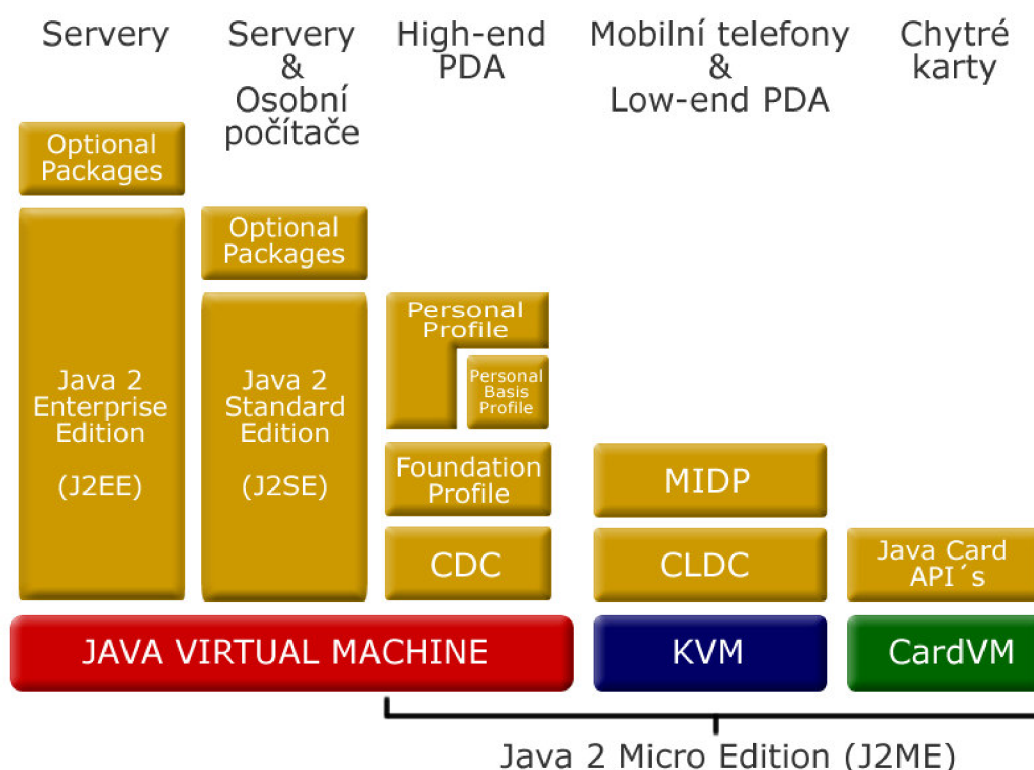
Servery

Servery & Osobní počítače

High-end PDA

Mobilní telefony & Low-end PDA

Chytré karty

Optional Packages

Java 2 Enterprise Edition

(J2EE)

Optional Packages

Java 2 Standard Edition

(J2SE)

Personal Profile

Personal Basis Profile

Foundation Profile

CDC

MIDP

CLDC

Java Card API´s

JAVA VIRTUAL MACHINE

KVM

CardVM

Java 2 Micro Edition (J2ME)